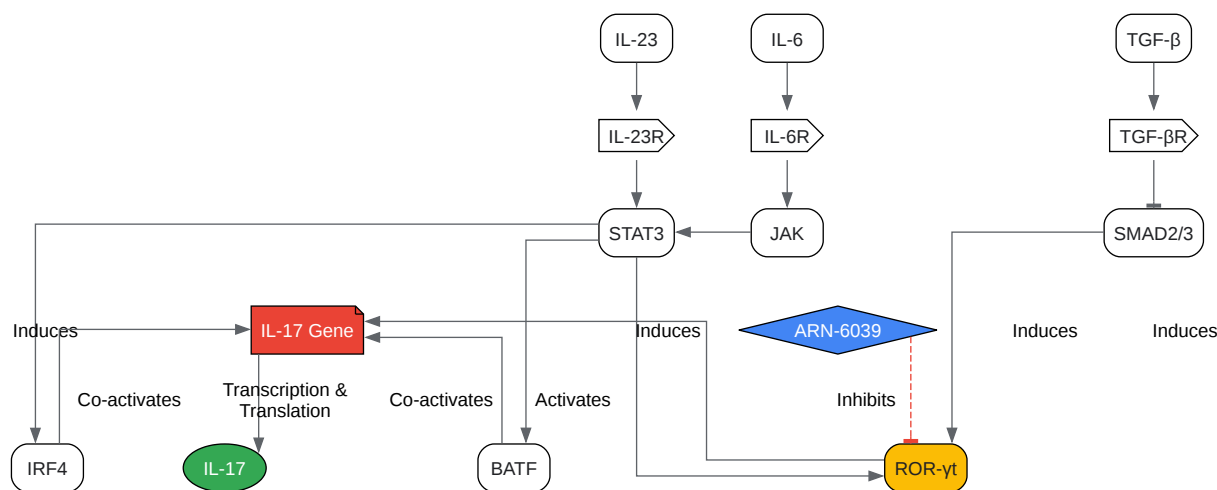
IL-23
IL-6
TGF-β
IL-23R
IL-6R
TGF-βR
STAT3
JAK
SMAD2/3
Induces
IL-17 Gene
Induces
ARN-6039
Induces
Induces
Co-activates
Transcription & Translation
Co-activates
Activates
Inhibits
IRF4
IL-17
BATF
ROR-γt